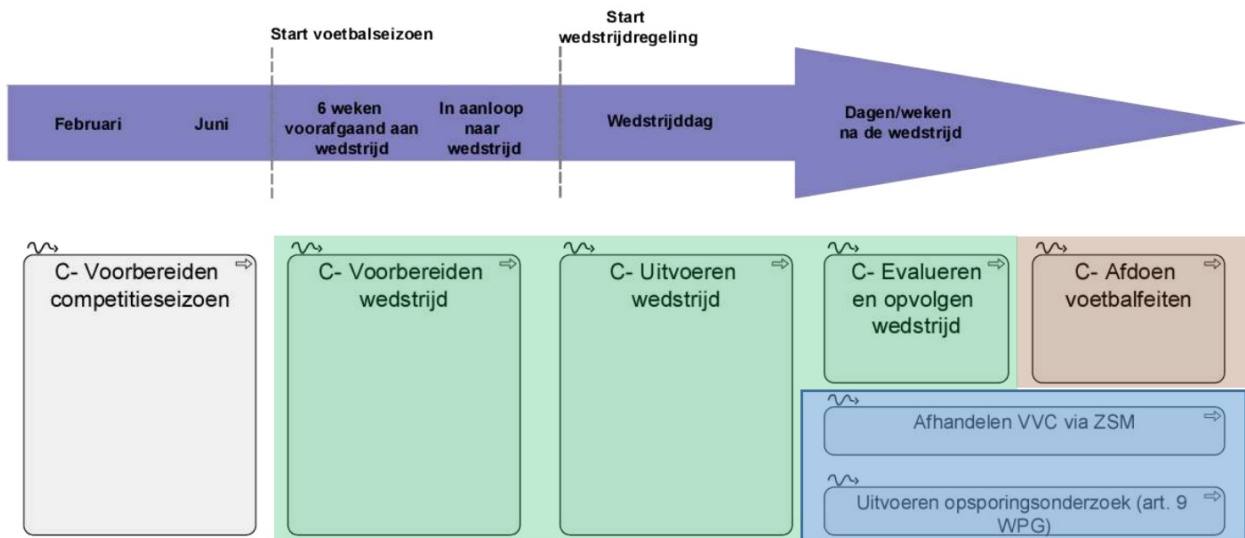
Start voetbalseizoen

Start wedstrijdregeling

Februari

Juni

6 weken voorafgaand aan wedstrijd

In aanloop naar wedstrijd

Wedstrijddag

Dagen/weken na de wedstrijd

C- Voorbereiden competitieseizoen

C- Voorbereiden wedstrijd

C- Uitvoeren wedstrijd

C- Evalueren en opvolgen wedstrijd

C- Afdoen voetbalfeiten

Afhandelen VVC via ZSM

Uitvoeren opsporingsonderzoek (art. 9 WPG)